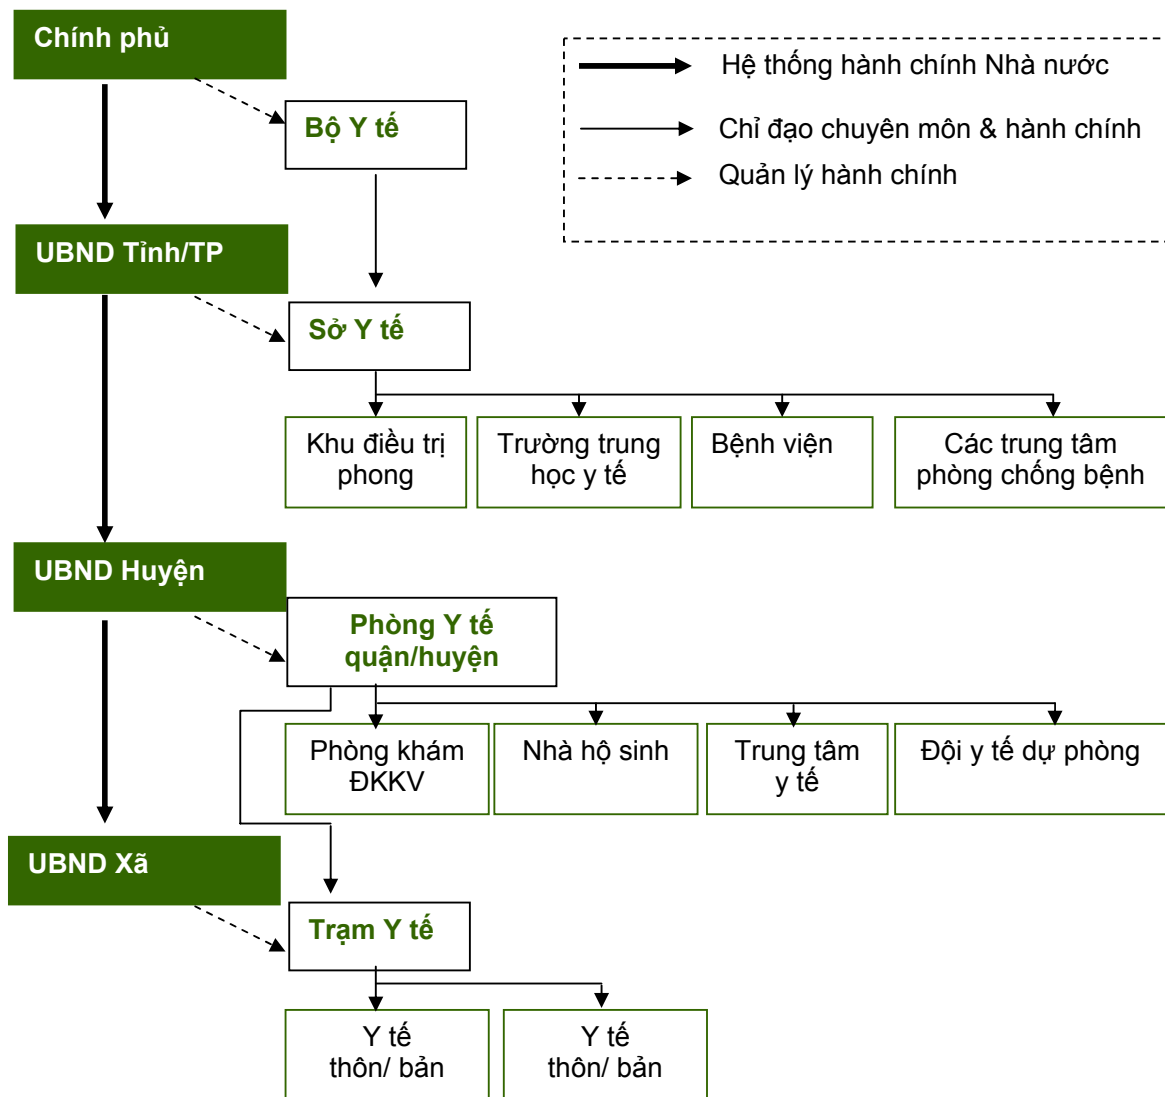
Chính phủ

Bộ Y tế

Hệ thống hành chính Nhà nước

Chỉ đạo chuyên môn & hành chính

Quản lý hành chính

UBND Tỉnh/TP

Sở Y tế

Khu điều trị phong

Trường trung học y tế

Bệnh viện

Các trung tâm phòng chống bệnh

UBND Huyện

Phòng Y tế quận/huyện

Phòng khám ĐKKV

Nhà hộ sinh

Trung tâm y tế

Đội y tế dự phòng

UBND Xã

Trạm Y tế

Y tế thôn/ bản

Y tế thôn/ bản